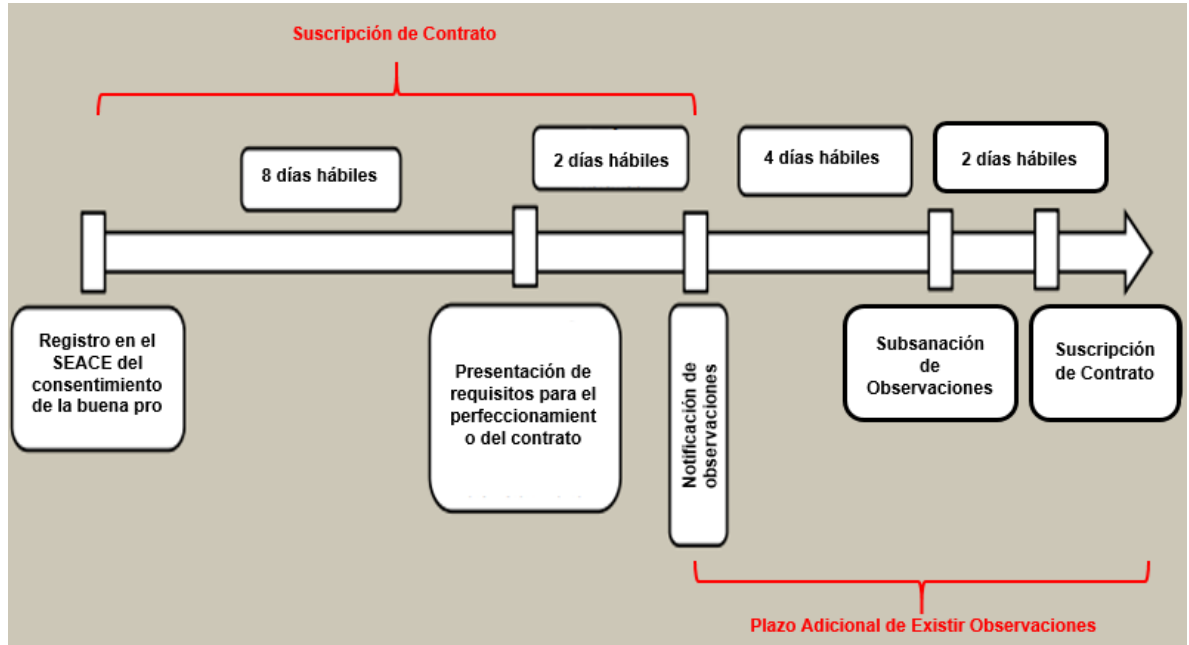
Suscripción de Contrato

8 días hábiles

2 días hábiles

4 días hábiles

2 días hábiles

Registro en el SEACE del consentimiento de la buena pro

Presentación de requisitos para el perfeccionamient o del contrato

Notificación de observaciones

Subsanación de Observaciones

Suscripción de Contrato

Plazo Adicional de Existir Observaciones